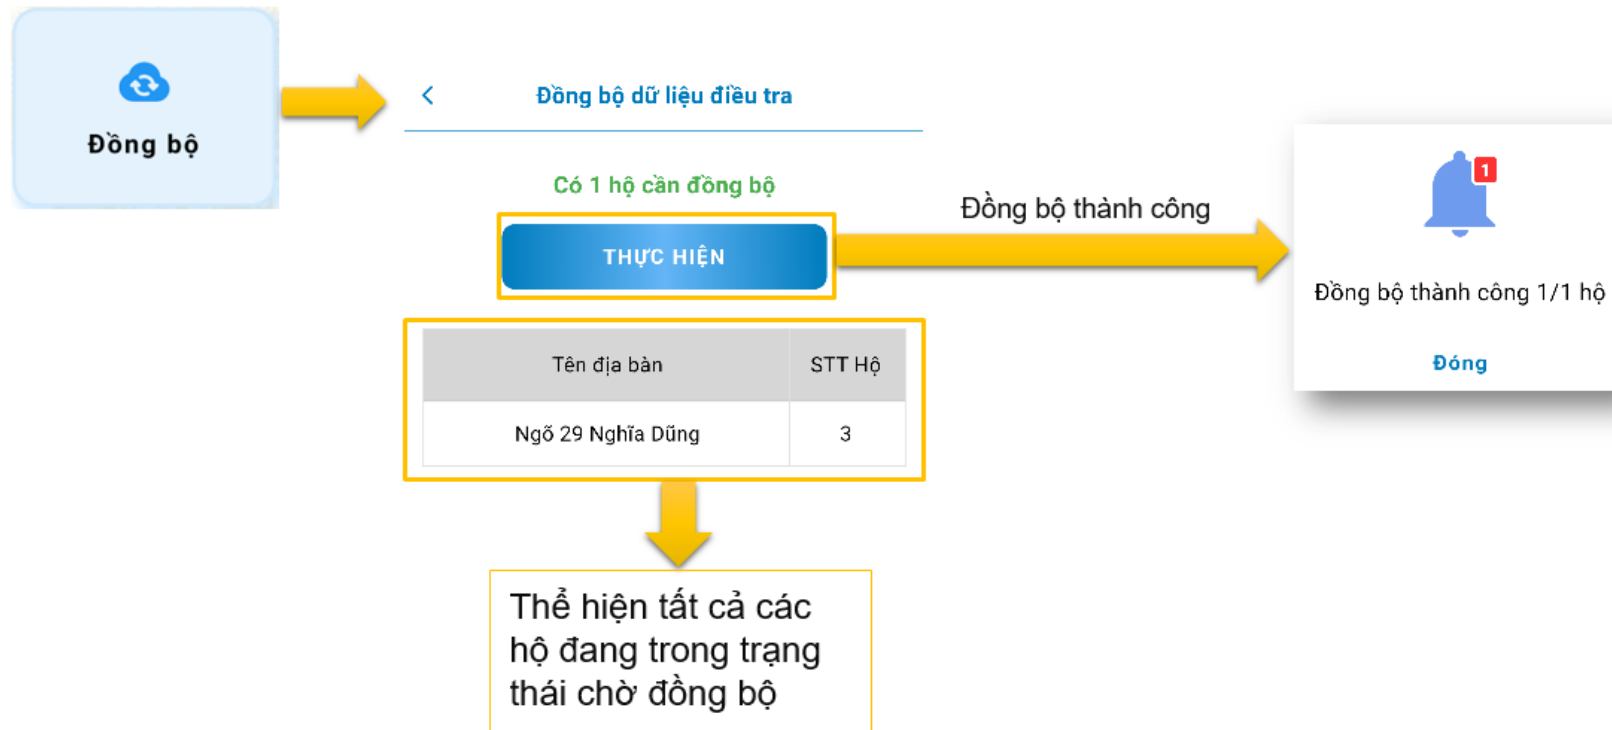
Đồng bộ

<

Đồng bộ dữ liệu điều tra

Có 1 hộ cần đồng bộ

THỰC HIỆN

| Tên địa bàn | STT Hộ |
|---|---|
| Ngõ 29 Nghĩa Dũng | 3 |

Thể hiện tất cả các hộ đang trong trạng thái chờ đồng bộ

Đồng bộ thành công

1

Đồng bộ thành công 1/1 hộ

Đóng